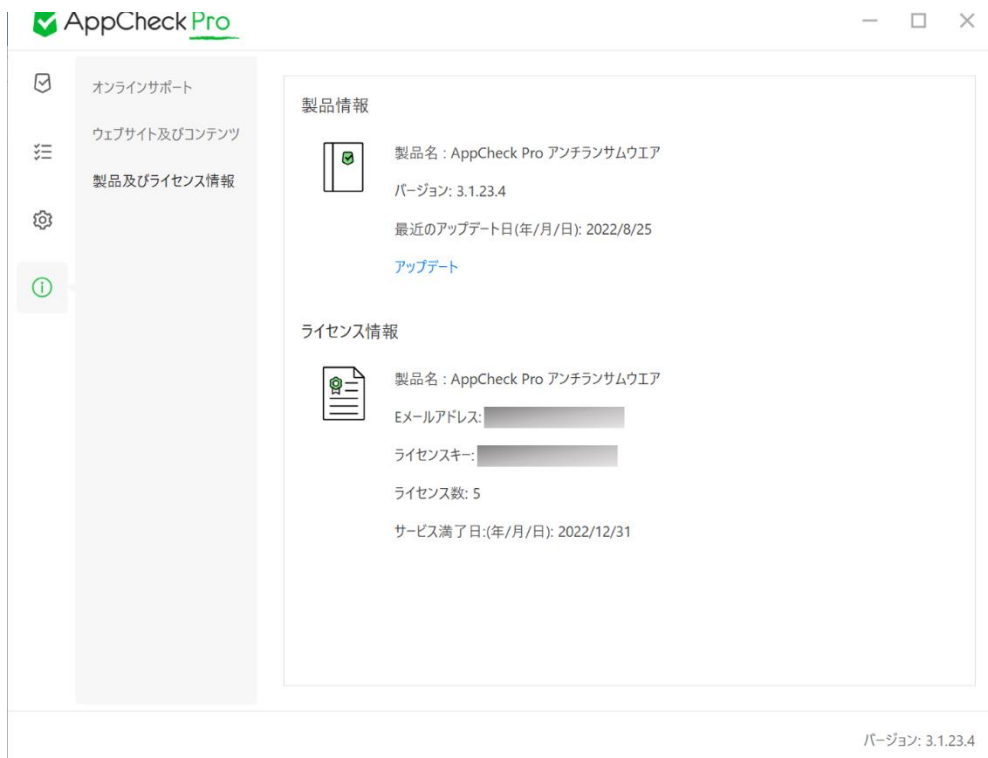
AppCheck Pro

オンラインサポート

ウェブサイト及びコンテンツ

製品及びライセンス情報

製品情報

製品名 : AppCheck Pro アンチランサムウエア

バージョン: 3.1.23.4

最近のアップデート日(年/月/日): 2022/8/25

アップデート

ライセンス情報

製品名 : AppCheck Pro アンチランサムウエア

Eメールアドレス: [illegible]

ライセンスキー: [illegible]

ライセンス数: 5

サービス満了日:(年/月/日): 2022/12/31

バージョン: 3.1.23.4